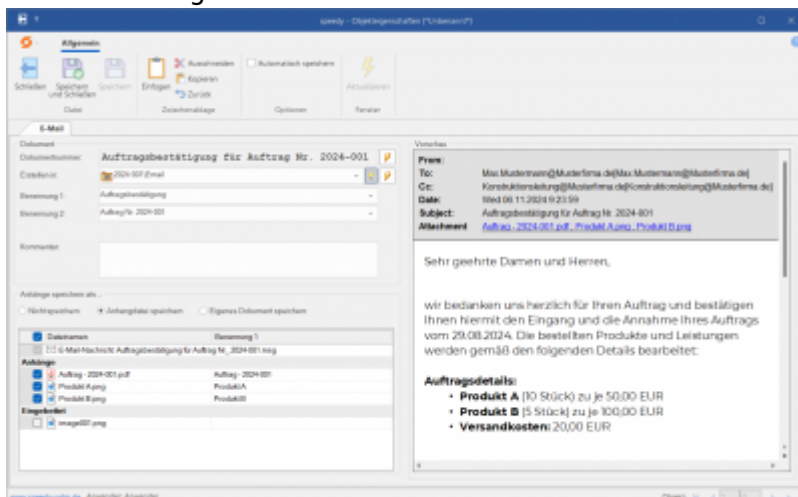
speedy - Objekteigenschaften (*Unbenannt*)

Allgemein

Schließen | Speichern und Schließen | Speichern | Einfügen | Ausschneiden | Kopieren | Zurück | Automatisch speichern | Aktualisieren

Datei | Zwischenablage | Optionen | Fenster

E-Mail

Dokument

Dokumentnummer: Auftragsbestätigung für Auftrag Nr. 2024-001

Erstellen in: 2024-007 (Email

Benennung 1: Auftragsbestätigung

Benennung 2: Auftrag Nr. 2024-001

Kommentar:

Anhänge speichern als ...

Nicht speichern | Anhangdatei speichern | Eigenes Dokument speichern

| Dateinamen | Benennung 1 |
|---|---|
| E-Mail-Nachricht Auftragsbestätigung für Auftrag Nr._2024-001.msg | |
| Anhänge | |
| Auftrag - 2024-001.pdf | Auftrag - 2024-001 |
| Produkt A.png | ProduktA |
| Produkt B.png | ProduktB |
| Eingebettet | |
| image001.png | |

Vorschau

From:
To: Max.Mustermann@Musterfirma.de[Max.Mustermann@Musterfirma.de]
Cc: Konstruktionsleitung@Musterfirma.de[Konstruktionsleitung@Musterfirma.de]
Date: Wed 06.11.2024 9:23:59
Subject: Auftragsbestätigung für Auftrag Nr. 2024-001
Attachment: Auftrag - 2024-001.pdf, Produkt A.png, Produkt B.png

Sehr geehrte Damen und Herren,

wir bedanken uns herzlich für Ihren Auftrag und bestätigen Ihnen hiermit den Eingang und die Annahme Ihres Auftrags vom 29.08.2024. Die bestellten Produkte und Leistungen werden gemäß den folgenden Details bearbeitet:

Auftragsdetails:
• Produkt A (10 Stück) zu je 50,00 EUR
• Produkt B (5 Stück) zu je 100,00 EUR
• Versandkosten: 20,00 EUR

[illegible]